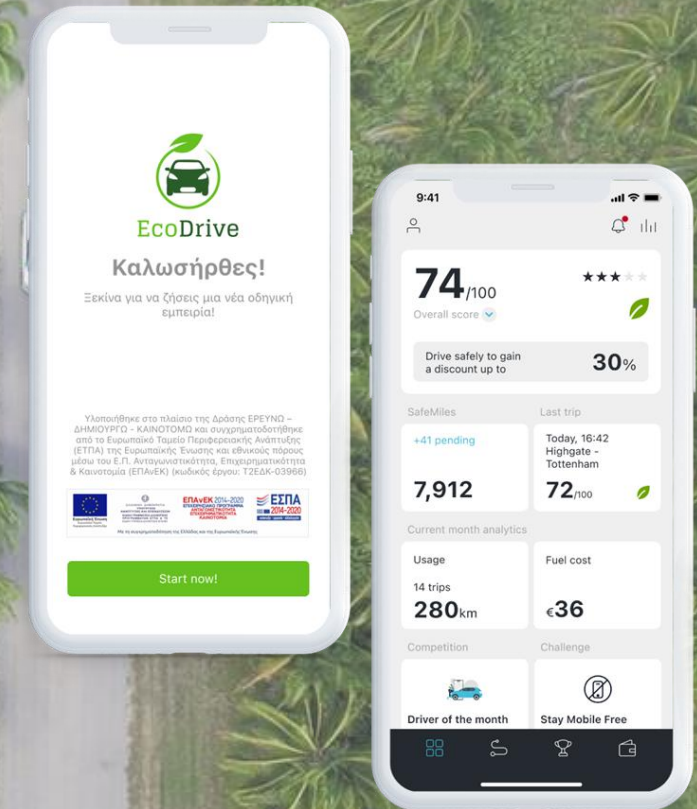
EcoDrive

Καλωσήρθες!

Ξεκίνα για να ζήσεις μια νέα οδηγική εμπειρία!

Υλοποιήθηκε στο πλαίσιο της Δράσης ΕΡΕΥΝΩ – ΔΗΜΙΟΥΡΓΩ – ΚΑΙΝΟΤΟΜΩ και συγχρηματοδοτήθηκε από το Ευρωπαϊκό Ταμείο Περιφερειακής Ανάπτυξης (ΕΤΠΑ) της Ευρωπαϊκής Ένωσης και εθνικούς πόρους μέσω του Ε.Π. Ανταγωνιστικότητα, Επιχειρηματικότητα & Καινοτομία (ΕΠΑνΕΚ) (κωδικός έργου: Τ2ΕΔΚ-03966)

ΕΠΑνΕΚ 2014-2020 ΕΣΠΑ 2014-2020

Start now!

9:41

74/100
Overall score

Drive safely to gain a discount up to 30%

SafeMiles
+41 pending
7,912

Last trip
Today, 16:42
Highgate - Tottenham
72/100

Current month analytics

Usage
14 trips
280km

Fuel cost
€36

Competition
Driver of the month

Challenge
Stay Mobile Free